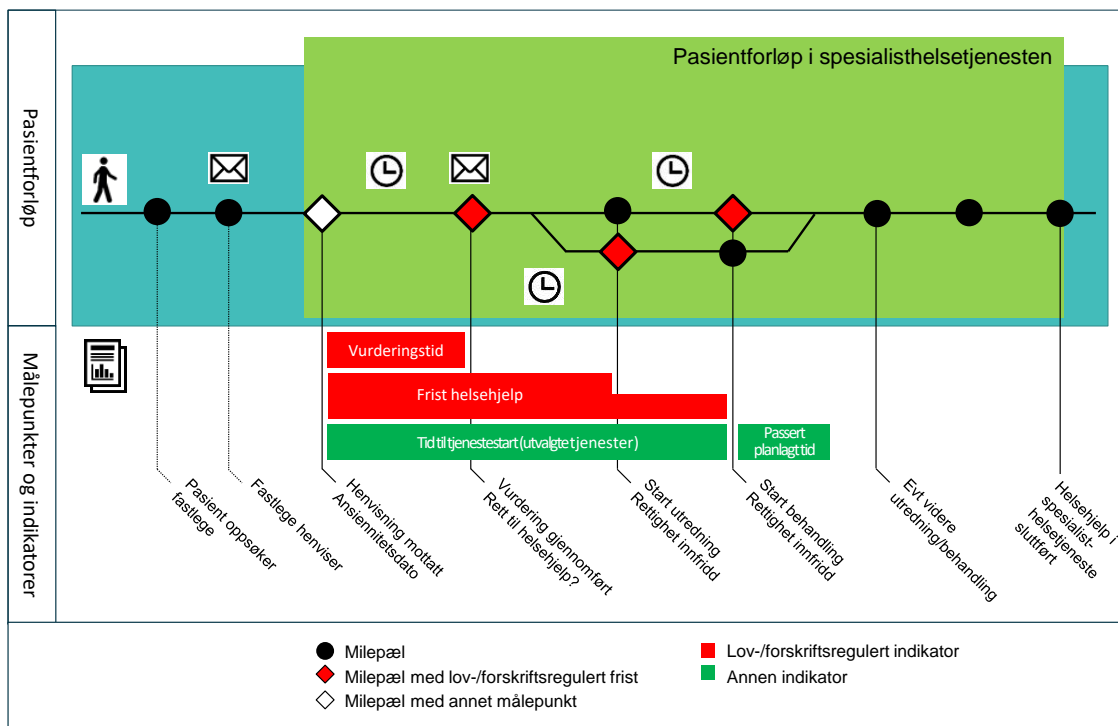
Pasientforløp

Pasientforløp i spesialisthelsetjenesten

Målepunkter og indikatorer

Vurderingstid

Frist helsehjelp

Tid til tjenestestart (utvalgte tjenester)

Passert planlagt tid

Pasient oppsøker fastlege

Fastlege henviser

Henvisning mottatt Ansiennitetsdato

Vurdering gjennomført Rett til helsehjelp?

Start utredning Rettighet innfridd

Start behandling Rettighet innfridd

Evt videre utredning/behandling

Helsehjelp i spesialist-helsetjeneste sluttført

Milepæl

Milepæl med lov-/forskriftsregulert frist

Milepæl med annet målepunkt

Lov-/forskriftsregulert indikator

Annen indikator